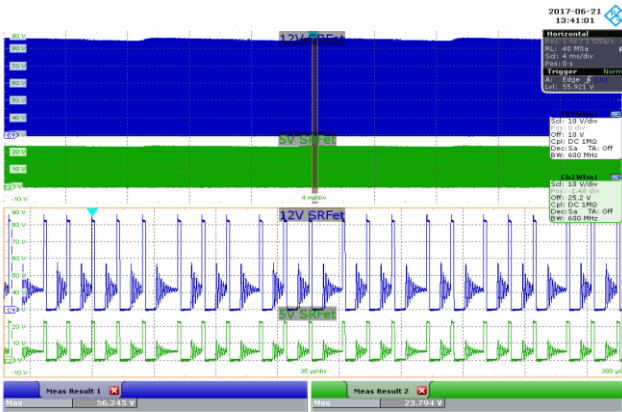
2017-06-21
13:41:01

Horizontal
RL: 40 MSa
Scl: 4 ms/div
Pos: 0 s
Trigger
A: Edge
Lvl: 55.921 V

Scl: 10 V/div
Pos: 0 div
Off: 10 V
Cpl: DC 1MΩ
Dec:Sa TA: Off
BW: 600 MHz

Ch2Wfm1
Scl: 10 V/div
Pos: -1.48 div
Off: 25.2 V
Cpl: DC 1MΩ
Dec:Sa TA: Off
BW: 600 MHz

12V SRFet
80 V
70 V
60 V
50 V
40 V
30 V
5V SRFet
20 V
10 V
0 V
-10 V
4 ms/div

12V SRFet
80 V
70 V
60 V
50 V
40 V
30 V
20 V
10 V
0 V
-10 V
5V SRFet
20 V
10 V
0 V
-10 V
35 µs/div
300 µs

Meas Result 1
Max 56.245 V

Meas Result 2
Max 23.794 V